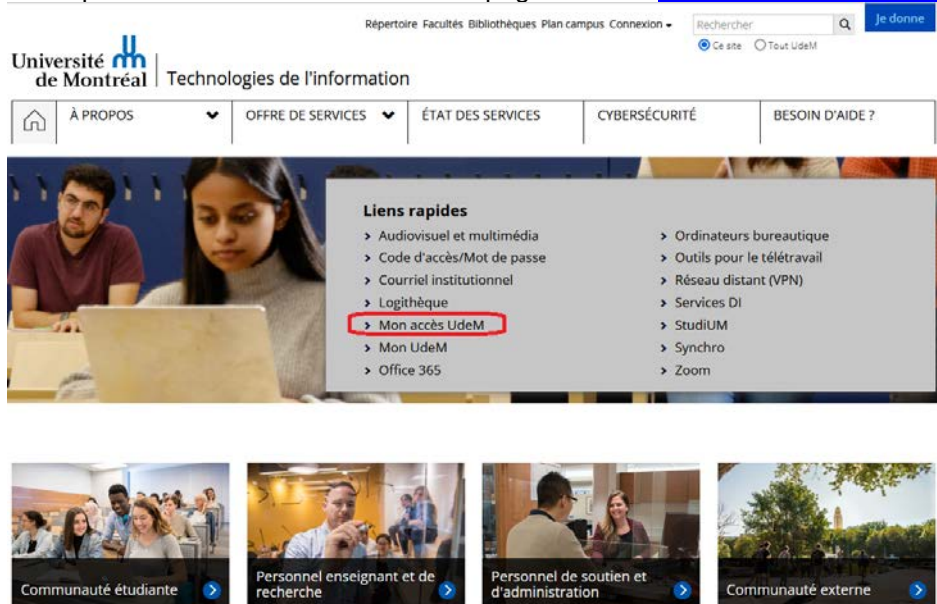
Répertoire Facultés Bibliothèques Plan campus Connexion

Rechercher

Je donne

Ce site Tout UdeM

Université de Montréal | Technologies de l'information

À PROPOS

OFFRE DE SERVICES

ÉTAT DES SERVICES

CYBERSÉCURITÉ

BESOIN D'AIDE ?

Liens rapides

> Audiovisuel et multimédia
> Code d'accès/Mot de passe
> Courriel institutionnel
> Logithèque
> Mon accès UdeM
> Mon UdeM
> Office 365

> Ordinateurs bureautique
> Outils pour le télétravail
> Réseau distant (VPN)
> Services DI
> StudiUM
> Synchro
> Zoom

Communauté étudiante

Personnel enseignant et de recherche

Personnel de soutien et d'administration

Communauté externe